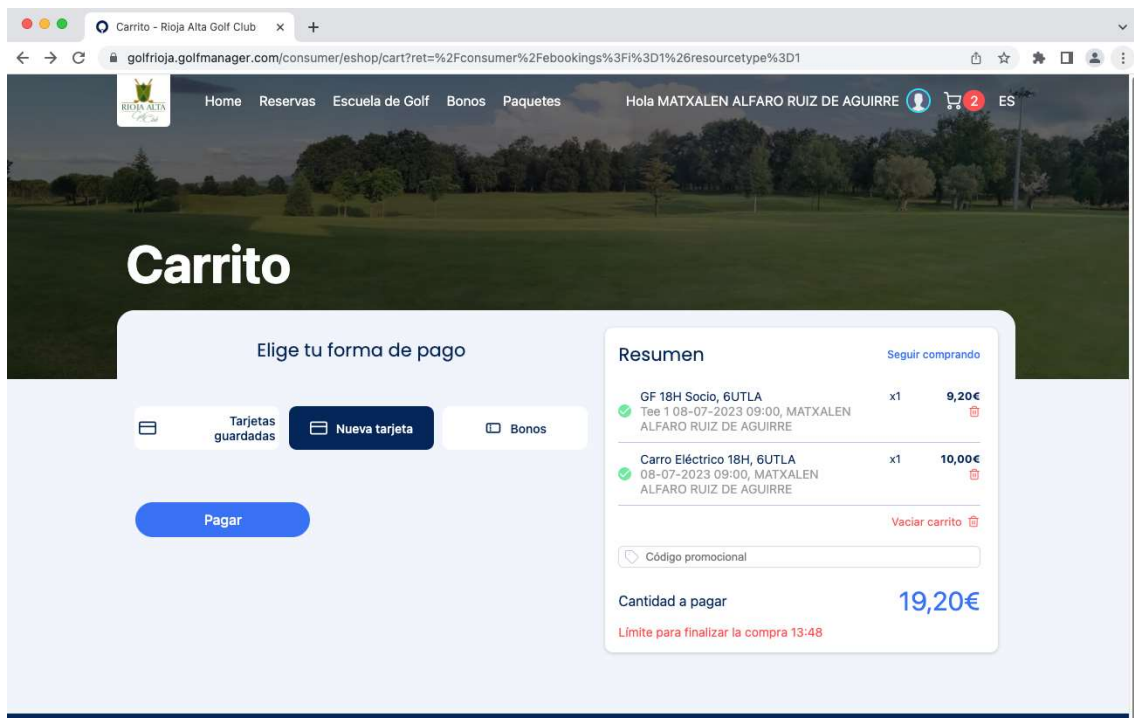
Carrito - Rioja Alta Golf Club
golfrioja.golfmanager.com/consumer/eshop/cart?ret=%2Fconsumer%2Febookings%3Fi%3D1%26resourcetype%3D1

RIOJA ALTA
Home Reservas Escuela de Golf Bonos Paquetes
Hola MATXALEN ALFARO RUIZ DE AGUIRRE 2 ES

Carrito

Elige tu forma de pago

Tarjetas guardadas
Nueva tarjeta
Bonos

Pagar

Resumen
Seguir comprando

GF 18H Socio, 6UTLA
Tee 1 08-07-2023 09:00, MATXALEN ALFARO RUIZ DE AGUIRRE
x1
9,20€

Carro Eléctrico 18H, 6UTLA
08-07-2023 09:00, MATXALEN ALFARO RUIZ DE AGUIRRE
x1
10,00€

Vaciar carrito

Código promocional

Cantidad a pagar
19,20€

Límite para finalizar la compra 13:48